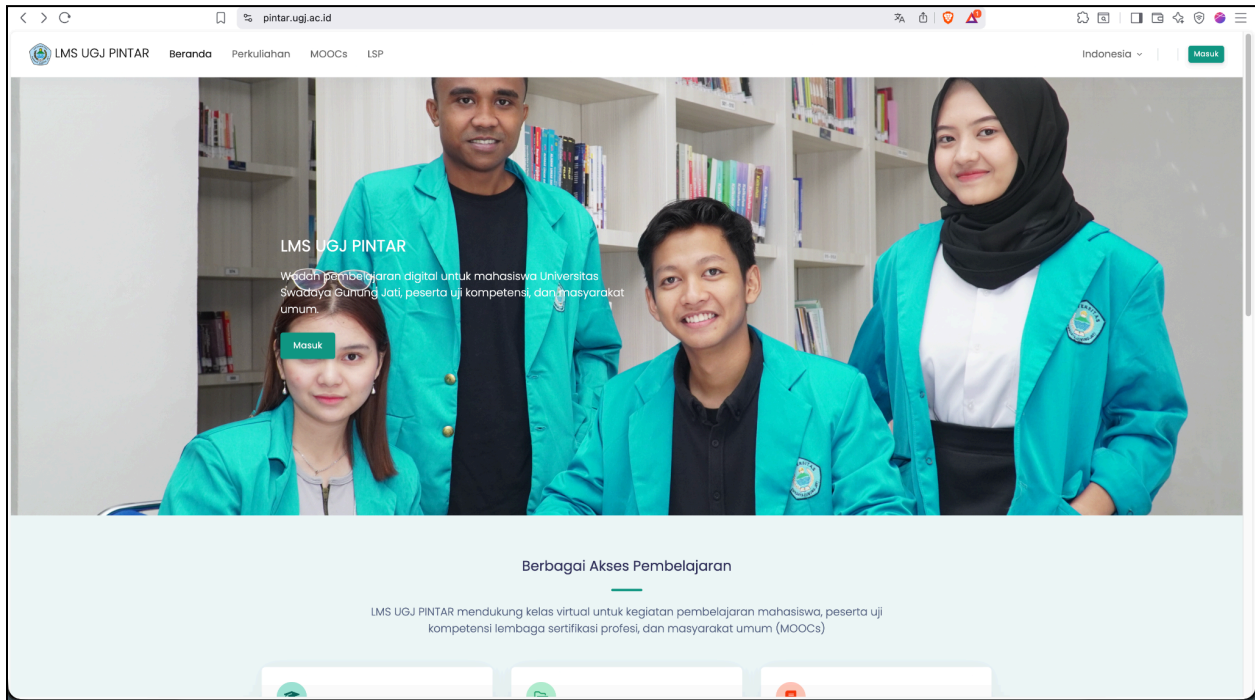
pintar.ugj.ac.id

LMS UGJ PINTAR Beranda Perkuliahan MOOCs LSP

Indonesia

Masuk

LMS UGJ PINTAR

Wadah pembelajaran digital untuk mahasiswa Universitas Swadaya Gunung Jati, peserta uji kompetensi, dan masyarakat umum.

Masuk

Berbagai Akses Pembelajaran

LMS UGJ PINTAR mendukung kelas virtual untuk kegiatan pembelajaran mahasiswa, peserta uji kompetensi lembaga sertifikasi profesi, dan masyarakat umum (MOOCs)